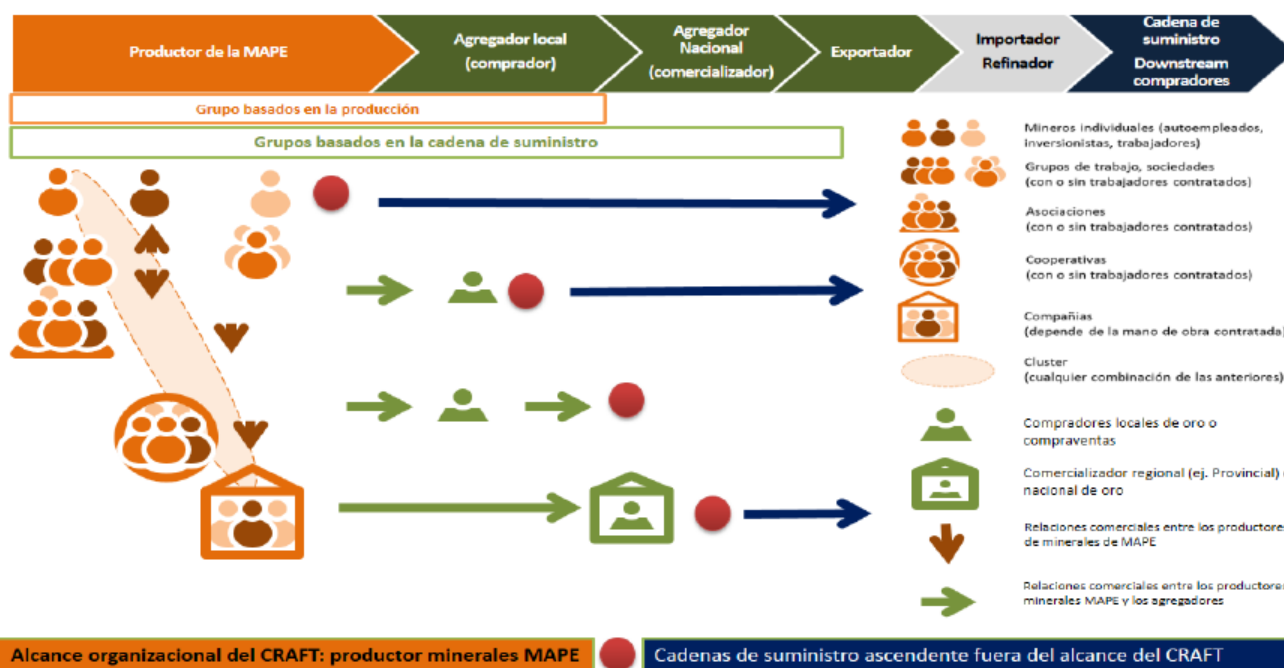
Productor de la MAPE

Agregador local (comprador)

Agregador Nacional (comercializador)

Exportador

Importador Refinador

Cadena de suministro Downstream compradores

Grupo basados en la producción

Grupos basados en la cadena de suministro

Mineros individuales (autoempleados, inversionistas, trabajadores)

Grupos de trabajo, sociedades (con o sin trabajadores contratados)

Asociaciones (con o sin trabajadores contratados)

Cooperativas (con o sin trabajadores contratados)

Compañías (depende de la mano de obra contratada)

Cluster (cualquier combinación de las anteriores)

Compradores locales de oro o compraventas

Comercializador regional (ej. Provincial) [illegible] nacional de oro

Relaciones comerciales entre los productores de minerales de MAPE

Relaciones comerciales entre los productores minerales MAPE y los agregadores

Alcance organizacional del CRAFT: productor minerales MAPE

Cadenas de suministro ascendente fuera del alcance del CRAFT